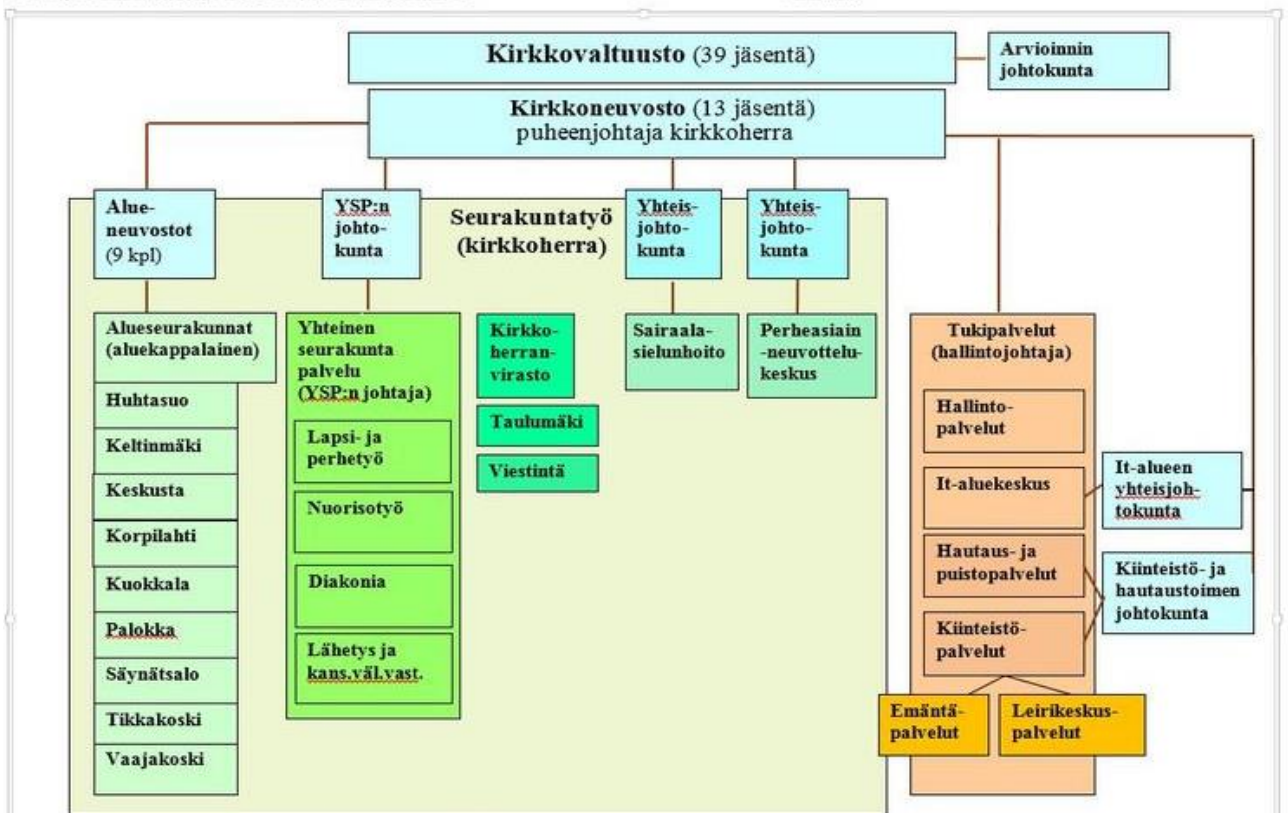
Kirkkovaltuusto (39 jäsentä)

Arvioinnin johtokunta

Kirkkoneuvosto (13 jäsentä)
puheenjohtaja kirkkoherra

Alue-neuvostot (9 kpl)

YSP:n johto-kunta

Seurakuntatyö (kirkkoherra)

Yhteis-johto-kunta

Yhteis-johto-kunta

Alueseurakunnat (aluekappalainen)

Huhtasuo

Keltinmäki

Keskusta

Korpilahti

Kuokkala

Palokka

Säynätsalo

Tikkakoski

Vaajakoski

Yhteinen seurakunta palvelu (YSP:n johtaja)

Lapsi- ja perhetyö

Nuorisotyö

Diakonia

Lähetys ja kans.väl.vast.

Kirkko-herran-virasto

Taulumäki

Viestintä

Sairaala-sielunhoito

Perheasiain -neuvottelu-keskus

Tukipalvelut (hallintojohtaja)

Hallinto-palvelut

It-aluekeskus

Hautaus- ja puistopalvelut

Kiinteistö-palvelut

It-alueen yhteisjoh-tokunta

Kiinteistö- ja hautaustoimen johtokunta

Emäntä-palvelut

Leirikeskus-palvelut